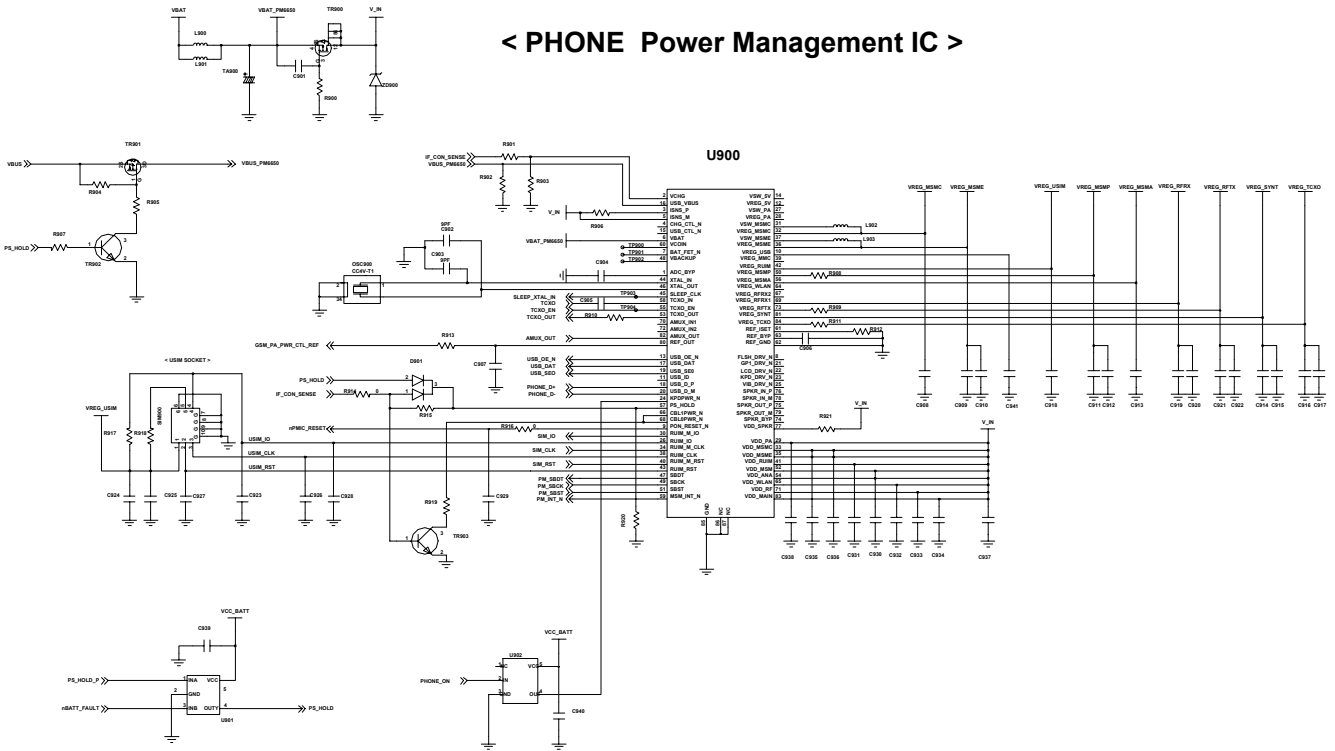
< PHONE Power Management IC >

VBAT
VBAT_PM6650
TR900
V_IN
L900
L901
TA900
C901
R900
ZD900

TR901
VBUS
VBUS_PM6650
R904
R905
R907
PS_HOLD
TR902

U900

IF_CON_SENSE
VBUS_PM6650
R901
R902
R903
V_IN
R906
VBAT_PM6650
TP900
TP901
TP902
9PF
C902
C903
9PF
OSC900
CC4V-T1
C904
SLEEP_XTAL_IN
TCXO
TCXO_EN
TCXO_OUT
C905
TP903
TP904
R910
GSM_PA_PWR_CTL_REF
R913
AMUX_OUT
C907
USB_OE_N
USB_DAT
USB_SE0
PHONE_D+
PHONE_D-

< USIM SOCKET >
SIM900
VREG_USIM
R917
R918
USIM_IO
USIM_CLK
USIM_RST
C924
C925
C927
C923
C926
C928
PS_HOLD
IF_CON_SENSE
D901
R914
R915
nPMIC_RESET
R916
SIM_IO
SIM_CLK
SIM_RST
PM_SBDT
PM_SBCK
PM_SBST
PM_INT_N
C929
R919
TR903
R920

VCHG
USB_VBUS
ISNS_P
ISNS_M
CHG_CTL_N
USB_CTL_N
VBAT
VCOIN
BAT_FET_N
VBACKUP
ADC_BYP
XTAL_IN
XTAL_OUT
SLEEP_CLK
TCXO_IN
TCXO_EN
TCXO_OUT
AMUX_IN1
AMUX_IN2
AMUX_OUT
REF_OUT
USB_OE_N
USB_DAT
USB_SE0
USB_ID
USB_D_P
USB_D_M
KPDPWR_N
PS_HOLD
CBL1PWR_N
CBL0PWR_N
PON_RESET_N
RUIM_M_IO
RUIM_IO
RUIM_M_CLK
RUIM_CLK
RUIM_M_RST
RUIM_RST
SBDT
SBCK
SBST
MSM_INT_N
GND
NC
NC
NC

VSW_5V
VREG_5V
VSW_PA
VREG_PA
VSW_MSMC
VREG_MSMC
VSW_MSME
VREG_MSME
VREG_USB
VREG_MMC
VREG_RUIM
VREG_MSMP
VREG_MSMA
VREG_WLAN
VREG_RFRX2
VREG_RFRX1
VREG_RFTX
VREG_SYNT
VREG_TCXO
REF_ISET
REF_BYP
REF_GND
FLSH_DRV_N
GP1_DRV_N
LCD_DRV_N
KPD_DRV_N
VIB_DRV_N
SPKR_IN_P
SPKR_IN_M
SPKR_OUT_P
SPKR_OUT_M
SPKR_BYP
VDD_SPKR
VDD_PA
VDD_MSMC
VDD_MSME
VDD_RUIM
VDD_MSM
VDD_ANA
VDD_WLAN
VDD_RF
VDD_MAIN

L902
L903
R908
R909
R911
R912
C906
R921
V_IN
V_IN

VREG_MSMC
VREG_MSME
VREG_USIM
VREG_MSMP
VREG_MSMA
VREG_RFRX
VREG_RFTX
VREG_SYNT
VREG_TCXO
C908
C909
C910
C941
C918
C911
C912
C913
C919
C920
C921
C922
C914
C915
C916
C917
C938
C935
C936
C931
C930
C932
C933
C934
C937

VCC_BATT
C939
PS_HOLD_P
nBATT_FAULT
INA
VCC
GND
INB
OUTY
U901
PS_HOLD

VCC_BATT
U902
NC
VCC
IN
GND
OUT
PHONE_ON
C940